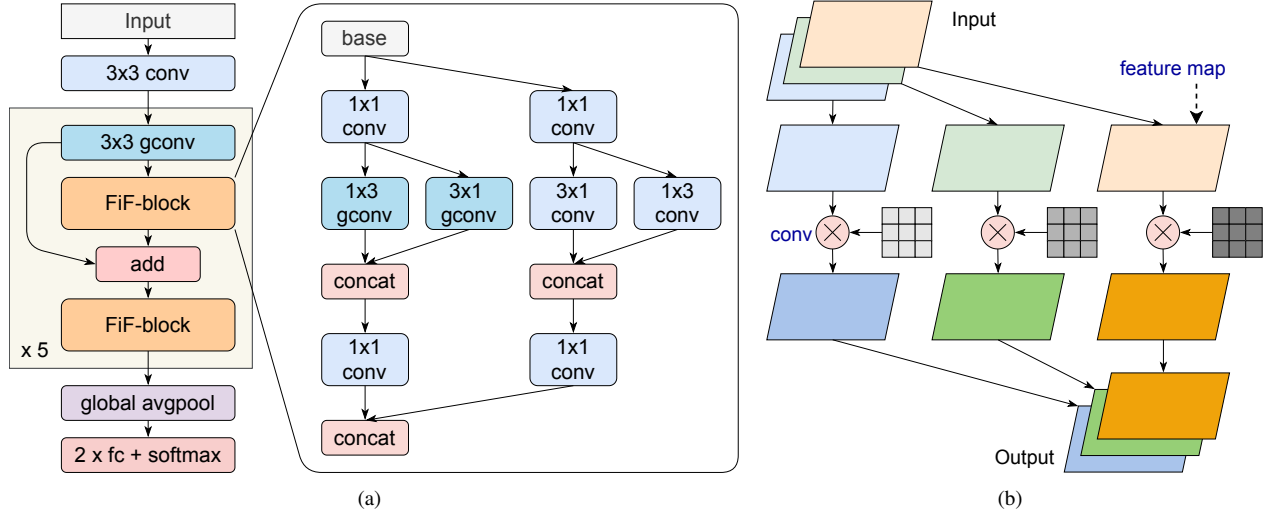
Input

3x3 conv

3x3 gconv

FiF-block

add

FiF-block

x 5

global avgpool

2 x fc + softmax

base

1x1 conv

1x1 conv

1x3 gconv

3x1 gconv

3x1 conv

1x3 conv

concat

concat

1x1 conv

1x1 conv

concat

(a)

Input

feature map

conv

Output

(b)